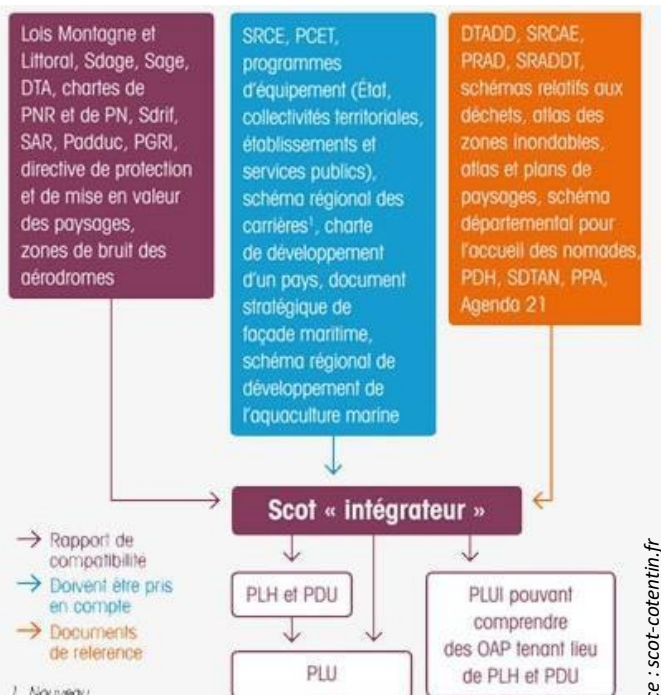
Lois Montagne et Littoral, Sdage, Sage, DTA, chartes de PNR et de PN, Sdrif, SAR, Padduc, PGRI, directive de protection et de mise en valeur des paysages, zones de bruit des aérodromes

SRCE, PCET, programmes d'équipement (État, collectivités territoriales, établissements et services publics), schéma régional des carrières¹, charte de développement d'un pays, document stratégique de façade maritime, schéma régional de développement de l'aquaculture marine

DTADD, SRCAE, PRAD, SRADDT, schémas relatifs aux déchets, atlas des zones inondables, atlas et plans de paysages, schéma départemental pour l'accueil des nomades, PDH, SDTAN, PPA, Agenda 21

Scot « intégrateur »

→ Rapport de compatibilité
→ Doivent être pris en compte
→ Documents de référence

PLH et PDU

PLUI pouvant comprendre des OAP tenant lieu de PLH et PDU

PLU

1. Nouveau

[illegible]ce : scot-cotentin.fr